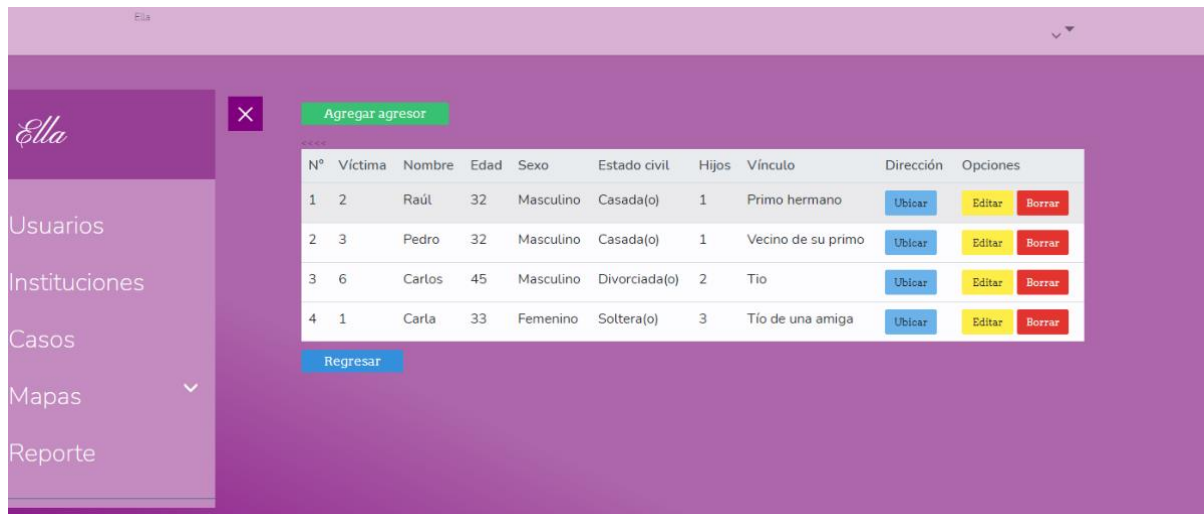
Ella

Ella

Usuarios

Instituciones

Casos

Mapas

Reporte

Agregar agresor

<<<<

| N° | Víctima | Nombre | Edad | Sexo | Estado civil | Hijos | Vínculo | Dirección | Opciones |
|---|---|---|---|---|---|---|---|---|---|
| 1 | 2 | Raúl | 32 | Masculino | Casada(o) | 1 | Primo hermano | Ubicar | Editar Borrar |
| 2 | 3 | Pedro | 32 | Masculino | Casada(o) | 1 | Vecino de su primo | Ubicar | Editar Borrar |
| 3 | 6 | Carlos | 45 | Masculino | Divorciada(o) | 2 | Tio | Ubicar | Editar Borrar |
| 4 | 1 | Carla | 33 | Femenino | Soltera(o) | 3 | Tío de una amiga | Ubicar | Editar Borrar |

Regresar